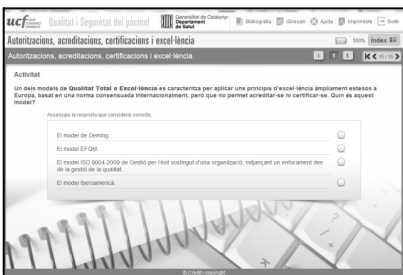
ucf Qualitat i Seguretat del pacient Generalitat de Catalunya Departament de Salut Bibliografia Glossari Ajuda Imprimible Sortir

Autoritzacions, acreditacions, certificacions i excel·lència 100% Index

Autoritzacions, acreditacions, certificacions i excel·lència 10 / 16

Activitat

Un dels models de Qualitat Total o Excel·lència es caracteritza per aplicar uns principis d'excel·lència àmpliament estesos a Europa, basat en una norma consensuada internacionalment, però que no permet acreditar-se ni certificar-se. Quin és aquest model?

Assenyala la resposta que consideris correcta.

El model de Deming.

El model EFQM.

El model ISO 9004-2009 de Gestió per l'èxit sostingut d'una organització, mitjançant un enfocament des de la gestió de la qualitat.

El model Iberoamericà.

© CIMB | copyright